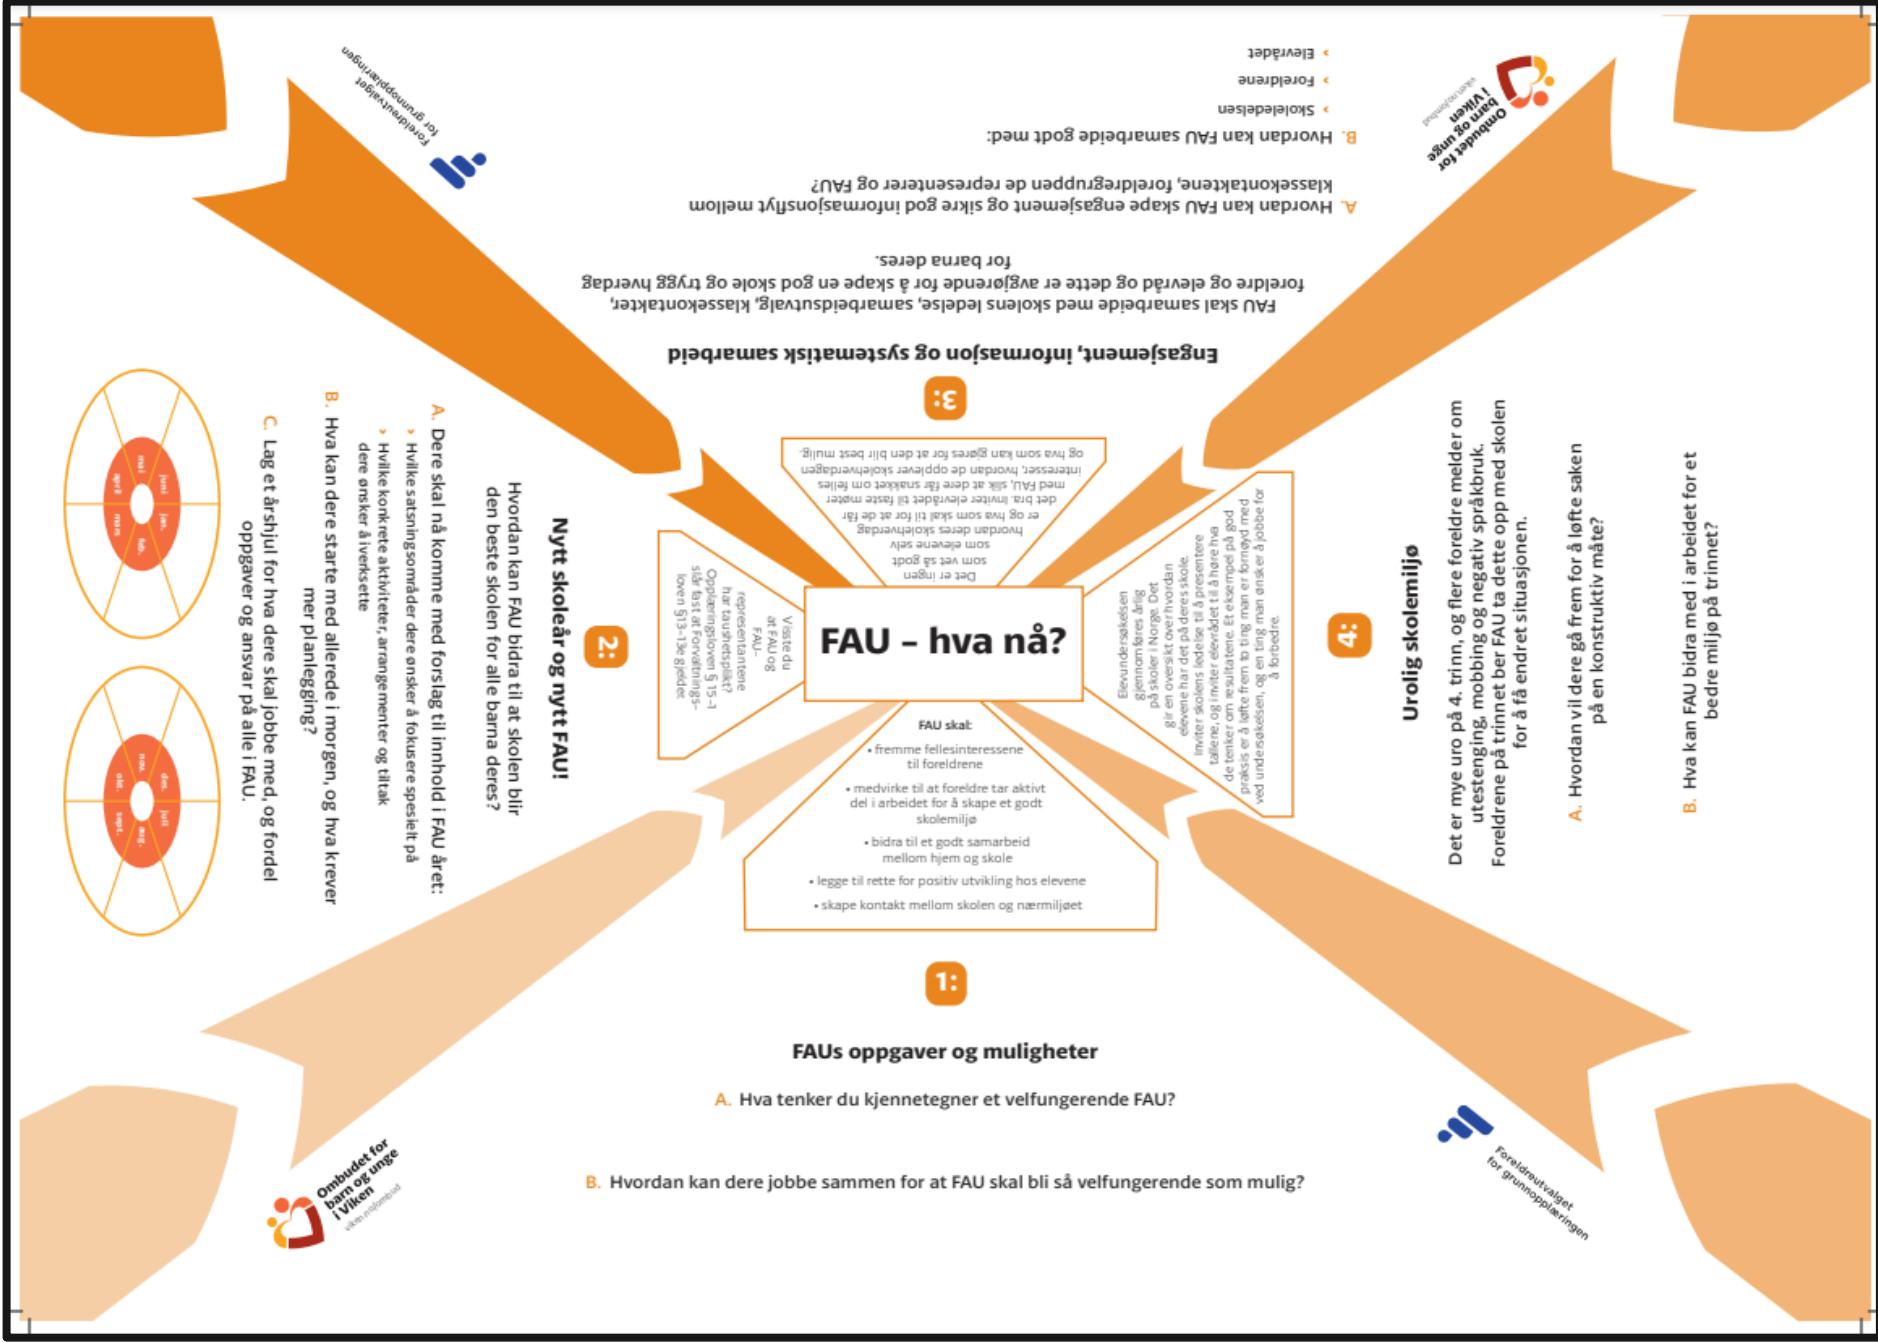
FAU – hva nå?

FAU skal:
• fremme fellesinteressene til foreldrene
• medvirke til at foreldre tar aktivt del i arbeidet for å skape et godt skolemiljø
• bidra til et godt samarbeid mellom hjem og skole
• legge til rette for positiv utvikling hos elevene
• skape kontakt mellom skolen og nærmiljøet

1:
FAUs oppgaver og muligheter
A. Hva tenker du kjennetegner et velfungerende FAU?
B. Hvordan kan dere jobbe sammen for at FAU skal bli så velfungerende som mulig?

2:
Nytt skoleår og nytt FAU!
Hvordan kan FAU bidra til at skolen blir den beste skolen for alle barna deres?
A. Dere skal nå komme med forslag til innhold i FAU året:
› Hvilke satsningsområder dere ønsker å fokusere spesielt på
› Hvilke konkrete aktiviteter, arrangementer og tiltak dere ønsker å iverksette
B. Hva kan dere starte med allerede i morgen, og hva krever mer planlegging?
C. Lag et årshjul for hva dere skal jobbe med, og fordel oppgaver og ansvar på alle i FAU.

mai juni jan. feb. mars april
nov. des. juli aug. sept. okt.

Visste du at FAU og FAU-representantene har taushetsplikt? Opplæringsloven § 15-1 slår fast at Forvaltningsloven §13-13e gjelder.

3:
Engasjement, informasjon og systematisk samarbeid
FAU skal samarbeide med skolens ledelse, samarbeidsutvalg, klassekontakter, foreldre og elevråd og dette er avgjørende for å skape en god skole og trygg hverdag for barna deres.
A. Hvordan kan FAU skape engasjement og sikre god informasjonsflyt mellom klassekontaktene, foreldregruppen de representerer og FAU?
B. Hvordan kan FAU samarbeide godt med:
› Skoleledelsen
› Foreldrene
› Elevrådet

Det er ingen som vet så godt som elevene selv hvordan deres skolehverdag er og hva som skal til for at de får det bra. Inviter elevrådet til faste møter med FAU, slik at dere får snakket om felles interesser, hvordan de opplever skolehverdagen og hva som kan gjøres for at den blir best mulig.

4:
Urolig skolemiljø
Det er mye uro på 4. trinn, og flere foreldre melder om utestenging, mobbing og negativ språkbruk. Foreldrene på trinnet ber FAU ta dette opp med skolen for å få endret situasjonen.
A. Hvordan vil dere gå frem for å løfte saken på en konstruktiv måte?
B. Hva kan FAU bidra med i arbeidet for et bedre miljø på trinnet?

Elevundersøkelsen gjennomføres årlig på skoler i Norge. Det gir en oversikt over hvordan elevene har det på deres skole. Inviter skolens ledelse til å presentere tallene om resultatene. Et eksempel på god praksis er å løfte frem to ting man er fornøyd med ved undersøkelsen, og en ting man ønsker å jobbe for å forbedre.

Ombudet for barn og unge i Viken
viken.no/ombud

Foreldreutvalget for grunnopplæringen

Ombudet for barn og unge i Viken
viken.no/ombud

Foreldreutvalget for grunnopplæringen